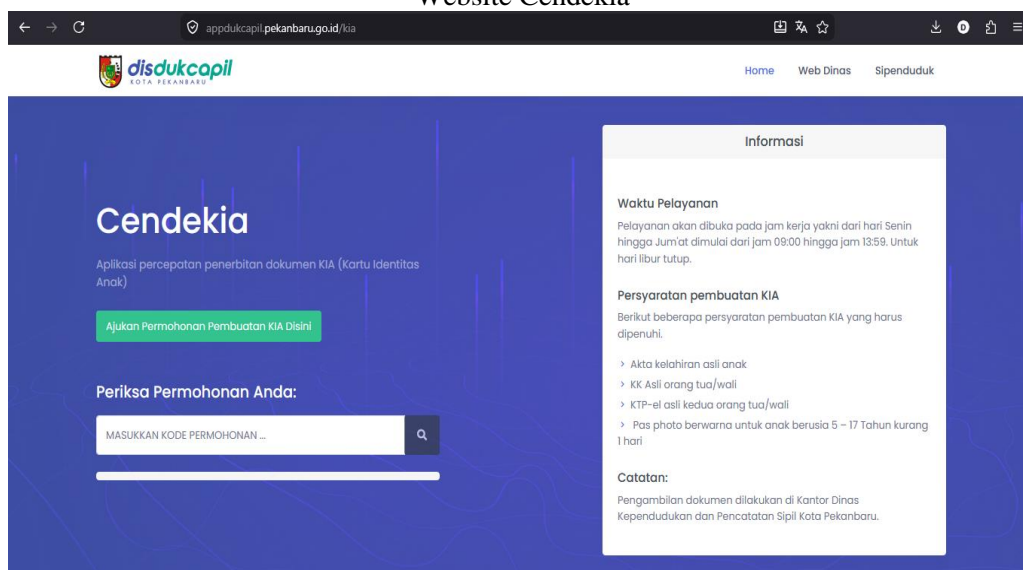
Website Cendekia

appdukcapil.pekanbaru.go.id/kia

disdukcapil
KOTA PEKANBARU

Home Web Dinas Sipenduduk

Cendekia

Aplikasi percepatan penerbitan dokumen KIA (Kartu Identitas Anak)

Ajukan Permohonan Pembuatan KIA Disini

Periksa Permohonan Anda:

MASUKKAN KODE PERMOHONAN ...

Informasi

Waktu Pelayanan

Pelayanan akan dibuka pada jam kerja yakni dari hari Senin hingga Jum'at dimulai dari jam 09:00 hingga jam 13:59. Untuk hari libur tutup.

Persyaratan pembuatan KIA

Berikut beberapa persyaratan pembuatan KIA yang harus dipenuhi.

› Akta kelahiran asli anak
› KK Asli orang tua/wali
› KTP-el asli kedua orang tua/wali
› Pas photo berwarna untuk anak berusia 5 – 17 Tahun kurang 1 hari

Catatan:

Pengambilan dokumen dilakukan di Kantor Dinas Kependudukan dan Pencatatan Sipil Kota Pekanbaru.